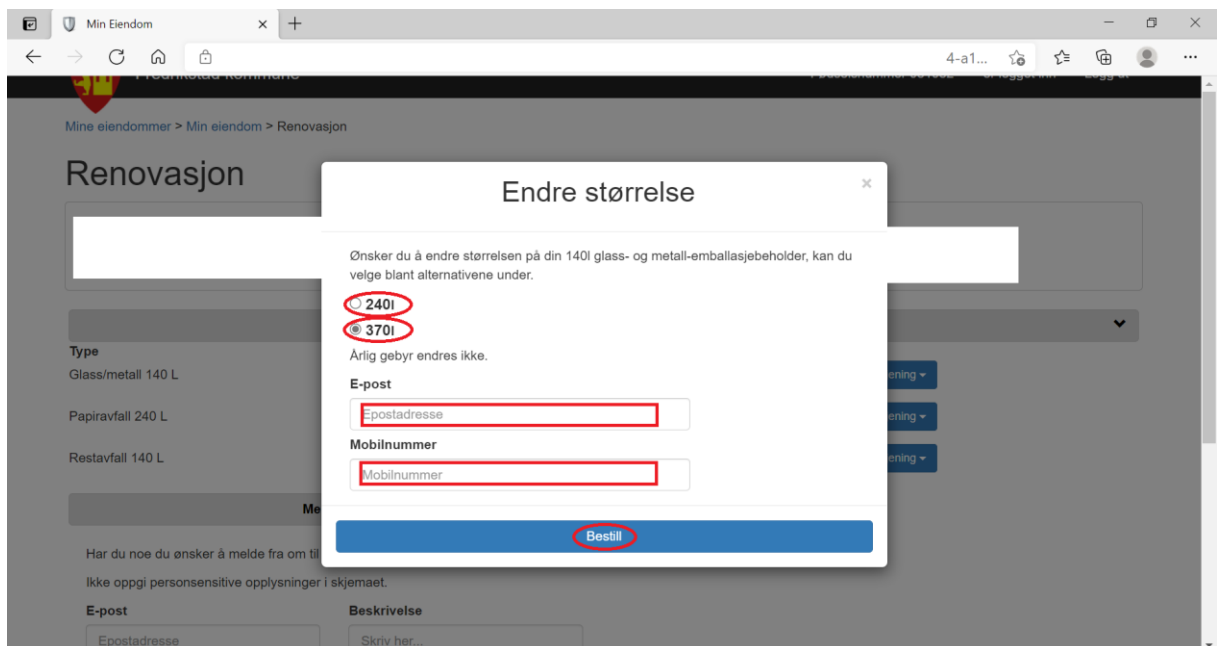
Min Eiendom

4-a1...

Mine eiendommer > Min eiendom > Renovasjon

Renovasjon

Type

Glass/metall 140 L

Papiravfall 240 L

Restavfall 140 L

Me

Har du noe du ønsker å melde fra om til

Ikke oppgi personsensitive opplysninger i skjemaet.

E-post

Epostadresse

Beskrivelse

Skriv her...

Endre størrelse

×

Ønsker du å endre størrelsen på din 140l glass- og metall-emballasjebeholder, kan du velge blant alternativene under.

240l

370l

Årlig gebyr endres ikke.

E-post

Epostadresse

Mobilnummer

Mobilnummer

Bestill